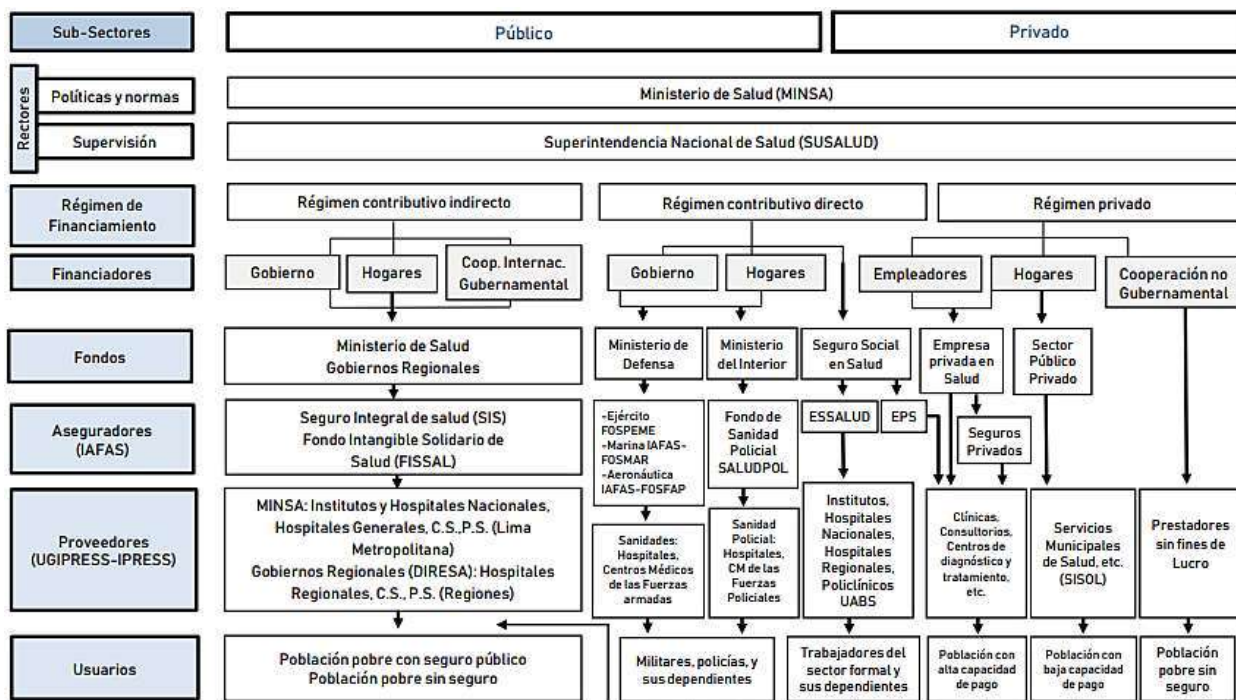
Sub-Sectores

Público

Privado

Rectores

Políticas y normas

Ministerio de Salud (MINSA)

Supervisión

Superintendencia Nacional de Salud (SUSALUD)

Régimen de Financiamiento

Régimen contributivo indirecto

Régimen contributivo directo

Régimen privado

Financiadores

Gobierno

Hogares

Coop. Internac. Gubernamental

Gobierno

Hogares

Empleadores

Hogares

Cooperación no Gubernamental

Fondos

Ministerio de Salud
Gobiernos Regionales

Ministerio de Defensa

Ministerio del Interior

Seguro Social en Salud

Empresa privada en Salud

Sector Público Privado

Aseguradores (IAFAS)

Seguro Integral de salud (SIS)
Fondo Intangible Solidario de Salud (FISSAL)

-Ejército FOSPEME
-Marina IAFAS-FOSMAR
-Aeronáutica IAFAS-FOSFAP

Fondo de Sanidad Policial SALUDPOL

ESSALUD

EPS

Seguros Privados

Proveedores (UGIPRESS-IPRESS)

MINSA: Institutos y Hospitales Nacionales, Hospitales Generales, C.S.,P.S. (Lima Metropolitana)
Gobiernos Regionales (DIRESA): Hospitales Regionales, C.S., P.S. (Regiones)

Sanidades: Hospitales, Centros Médicos de las Fuerzas armadas

Sanidad Policial: Hospitales, CM de las Fuerzas Policiales

Institutos, Hospitales Nacionales, Hospitales Regionales, Policlínicos UABS

Clínicas, Consultorios, Centros de diagnóstico y tratamiento, etc.

Servicios Municipales de Salud, etc. (SISOL)

Prestadores sin fines de Lucro

Usuarios

Población pobre con seguro público
Población pobre sin seguro

Militares, policías, y sus dependientes

Trabajadores del sector formal y sus dependientes

Población con alta capacidad de pago

Población con baja capacidad de pago

Población pobre sin seguro